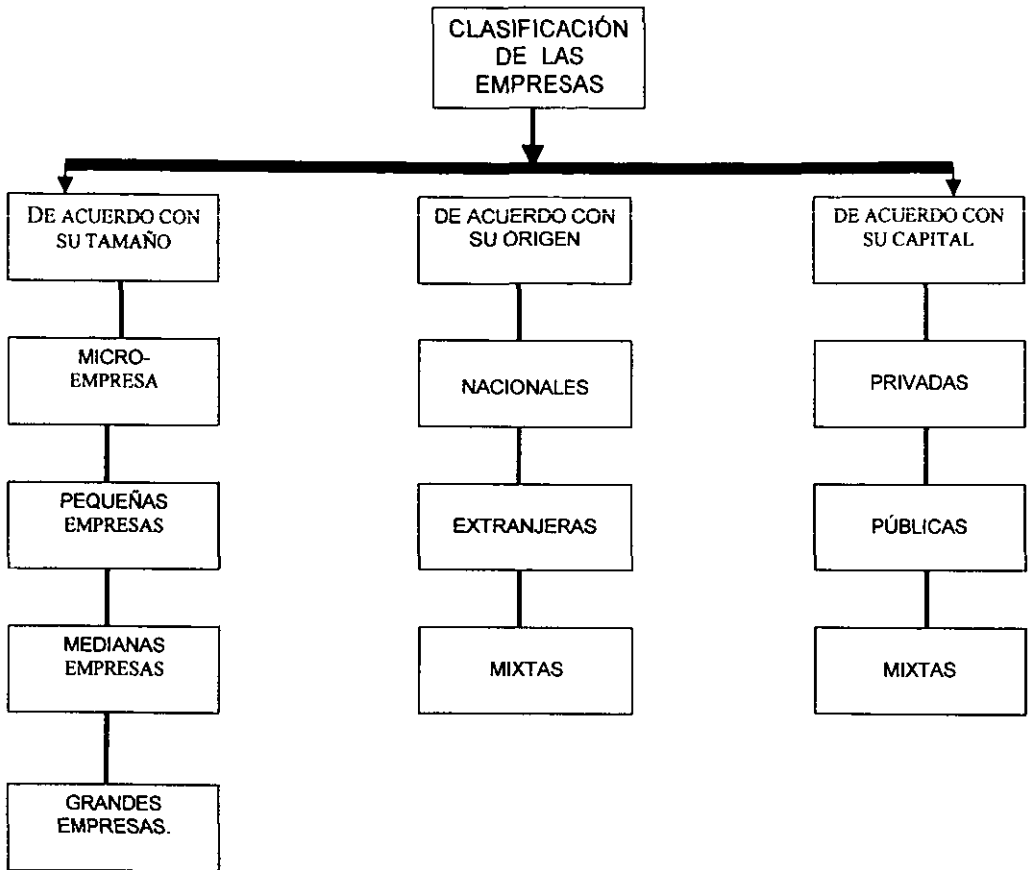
CLASIFICACIÓN DE LAS EMPRESAS

DE ACUERDO CON SU TAMAÑO

MICRO-EMPRESA

PEQUEÑAS EMPRESAS

MEDIANAS EMPRESAS

GRANDES EMPRESAS.

DE ACUERDO CON SU ORIGEN

NACIONALES

EXTRANJERAS

MIXTAS

DE ACUERDO CON SU CAPITAL

PRIVADAS

PÚBLICAS

MIXTAS